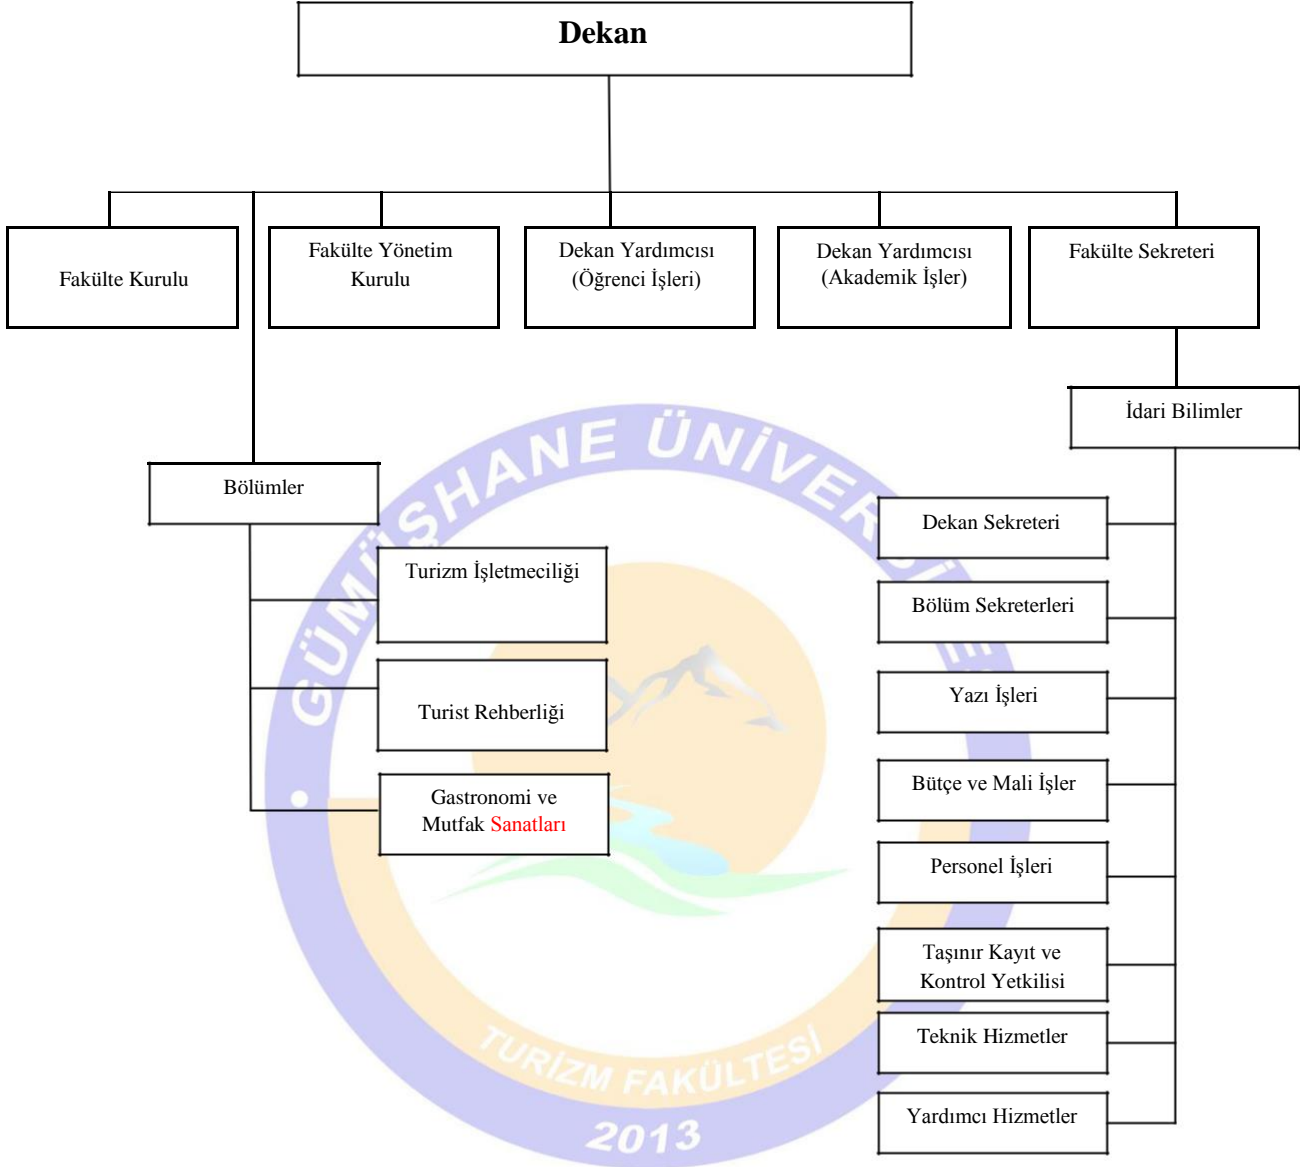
Dekan

Fakülte Kurulu

Fakülte Yönetim Kurulu

Dekan Yardımcısı (Öğrenci İşleri)

Dekan Yardımcısı (Akademik İşler)

Fakülte Sekreteri

İdari Bilimler

Bölümler

Turizm İşletmeciliği

Turist Rehberliği

Gastronomi ve Mutfak Sanatları

Dekan Sekreteri

Bölüm Sekreterleri

Yazı İşleri

Bütçe ve Mali İşler

Personel İşleri

Taşınır Kayıt ve Kontrol Yetkilisi

Teknik Hizmetler

Yardımcı Hizmetler

GÜMÜŞHANE ÜNİVERSİTESİ

TURİZM FAKÜLTESİ

2013